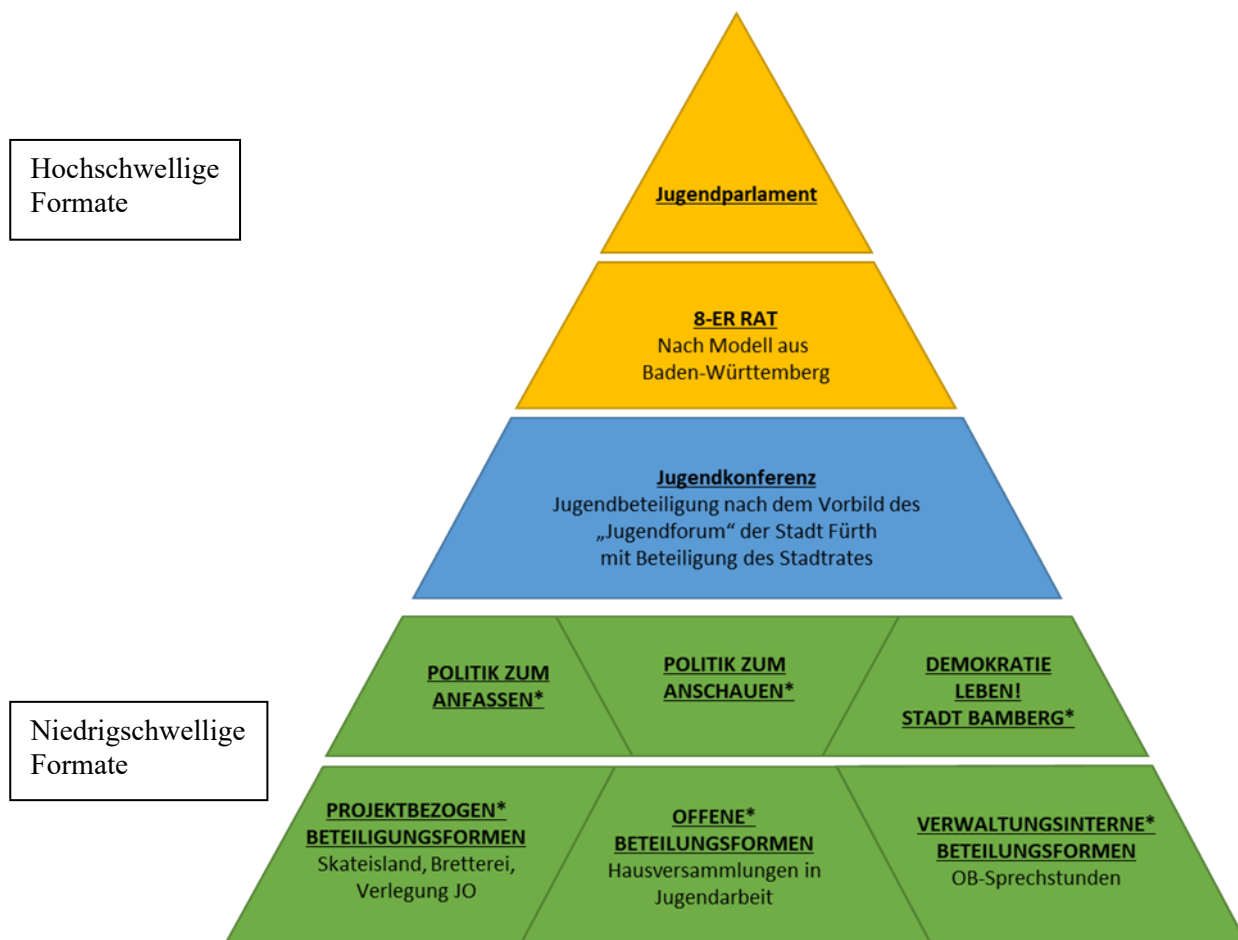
Hochschwellige Formate

Jugendparlament

8-ER RAT
Nach Modell aus Baden-Württemberg

Jugendkonferenz
Jugendbeteiligung nach dem Vorbild des „Jugendforum" der Stadt Fürth mit Beteiligung des Stadtrates

Niedrigschwellige Formate

POLITIK ZUM ANFASSEN*

POLITIK ZUM ANSCHAUEN*

DEMOKRATIE LEBEN! STADT BAMBERG*

PROJEKTBEZOGEN* BETEILIGUNGSFORMEN
Skateisland, Bretterei, Verlegung JO

OFFENE* BETEILUNGSFORMEN
Hausversammlungen in Jugendarbeit

VERWALTUNGSINTERNE* BETEILUNGSFORMEN
OB-Sprechstunden